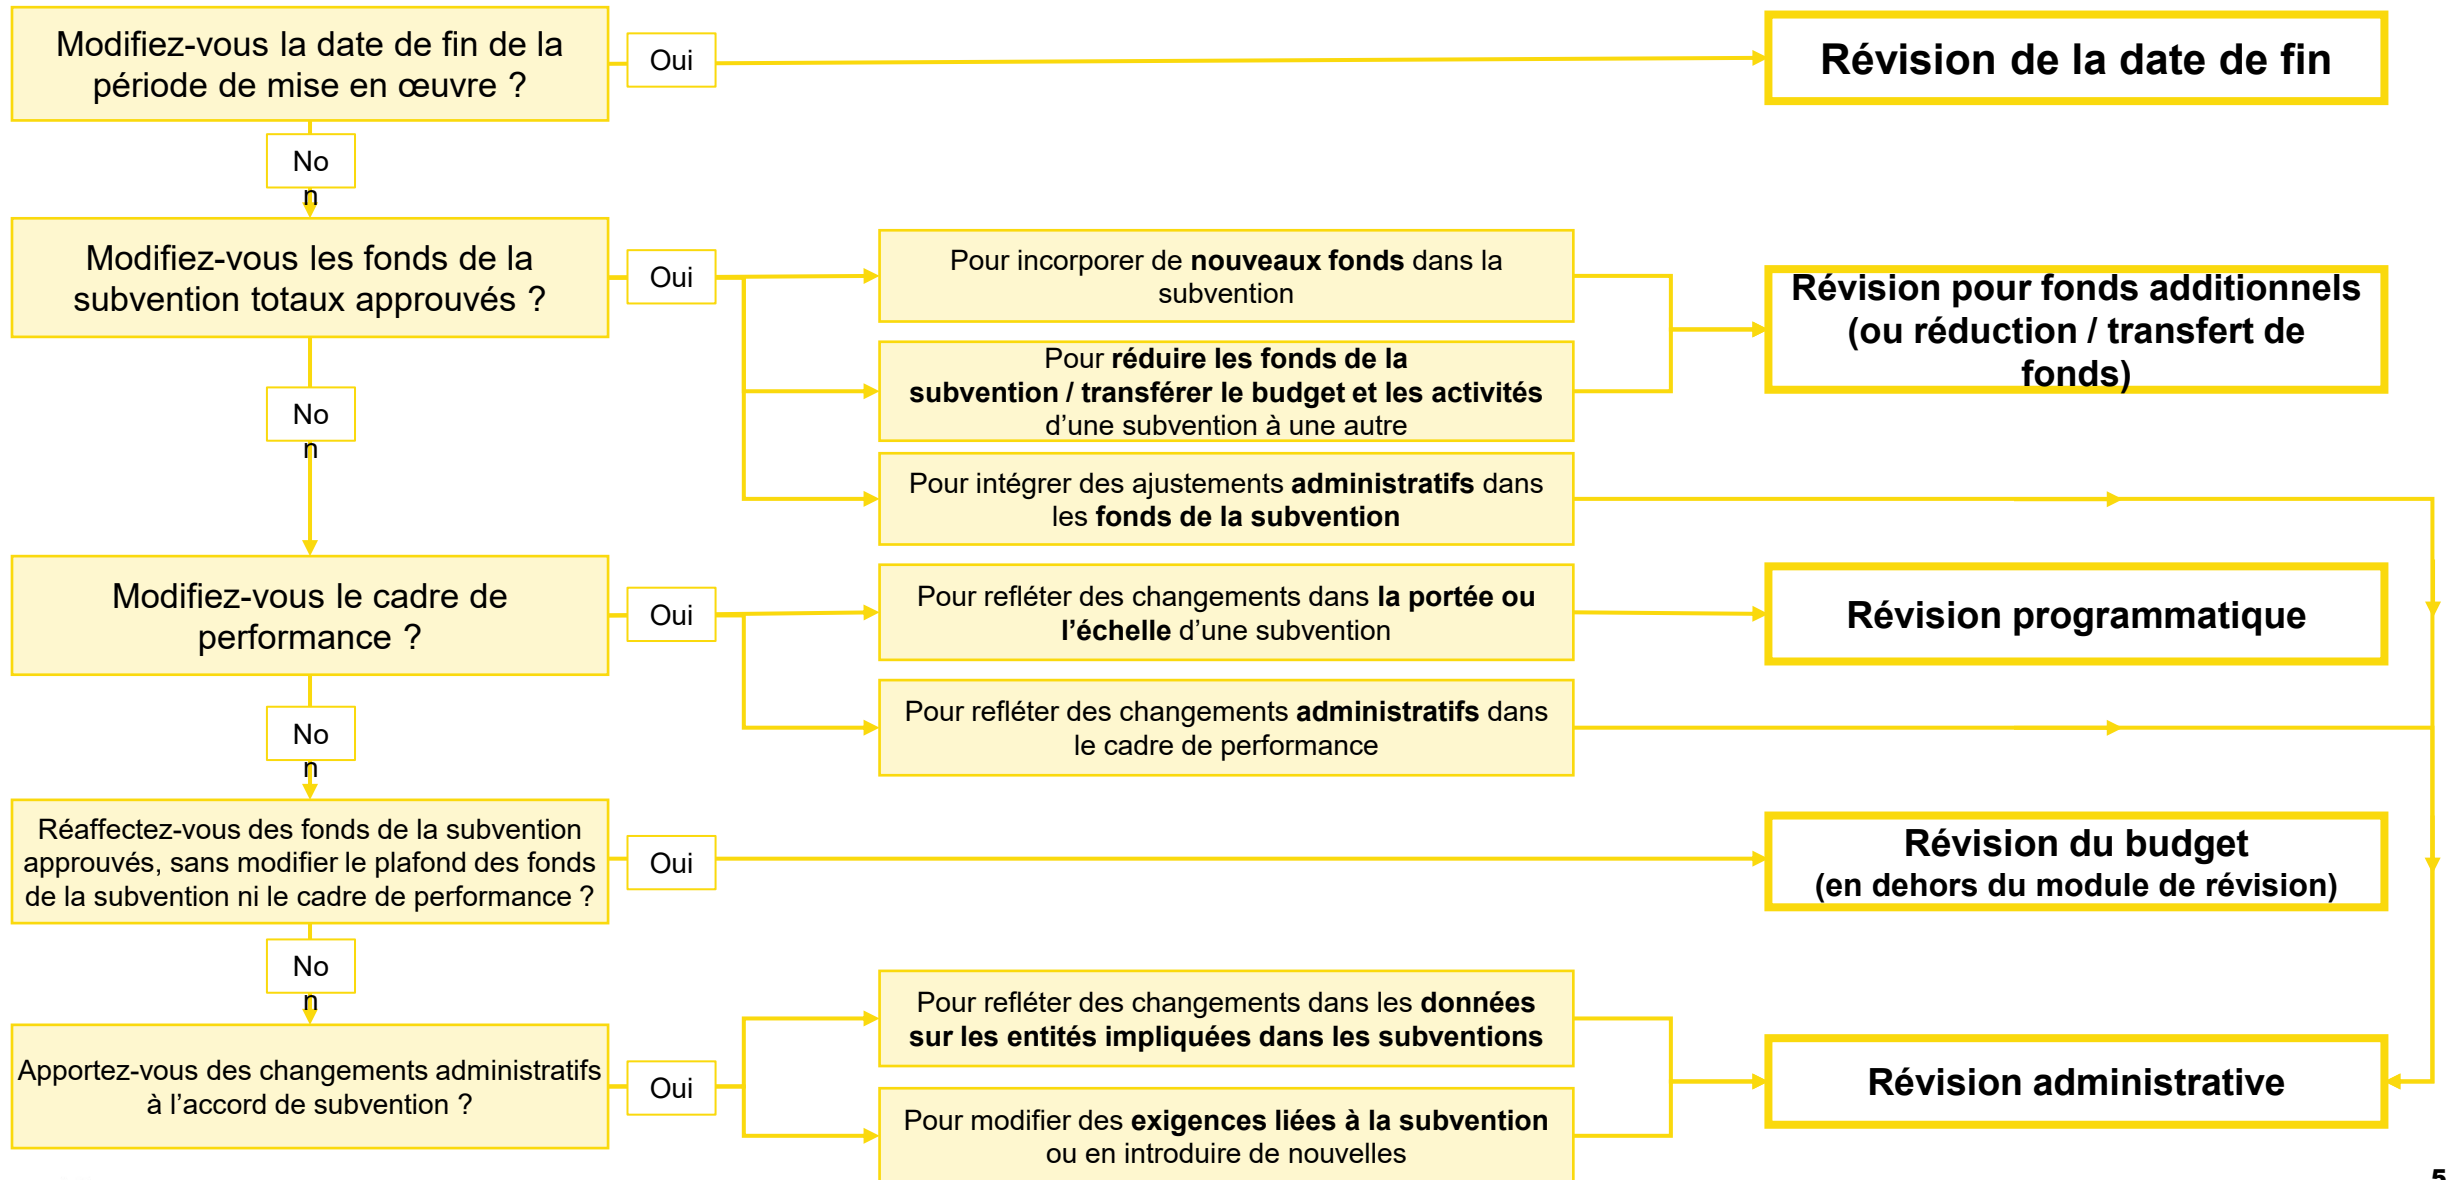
Modifiez-vous la date de fin de la période de mise en œuvre ?

Oui

Révision de la date de fin

No
n

Modifiez-vous les fonds de la subvention totaux approuvés ?

Oui

Pour incorporer de **nouveaux fonds** dans la subvention

Pour **réduire les fonds de la subvention / transférer le budget et les activités** d'une subvention à une autre

Pour intégrer des ajustements **administratifs** dans les **fonds de la subvention**

Révision pour fonds additionnels (ou réduction / transfert de fonds)

No
n

Modifiez-vous le cadre de performance ?

Oui

Pour refléter des changements dans **la portée ou l'échelle** d'une subvention

Pour refléter des changements **administratifs** dans le cadre de performance

Révision programmatique

No
n

Réaffectez-vous des fonds de la subvention approuvés, sans modifier le plafond des fonds de la subvention ni le cadre de performance ?

Oui

Révision du budget
(en dehors du module de révision)

No
n

Apportez-vous des changements administratifs à l'accord de subvention ?

Oui

Pour refléter des changements dans les **données sur les entités impliquées dans les subventions**

Pour modifier des **exigences liées à la subvention** ou en introduire de nouvelles

Révision administrative

5